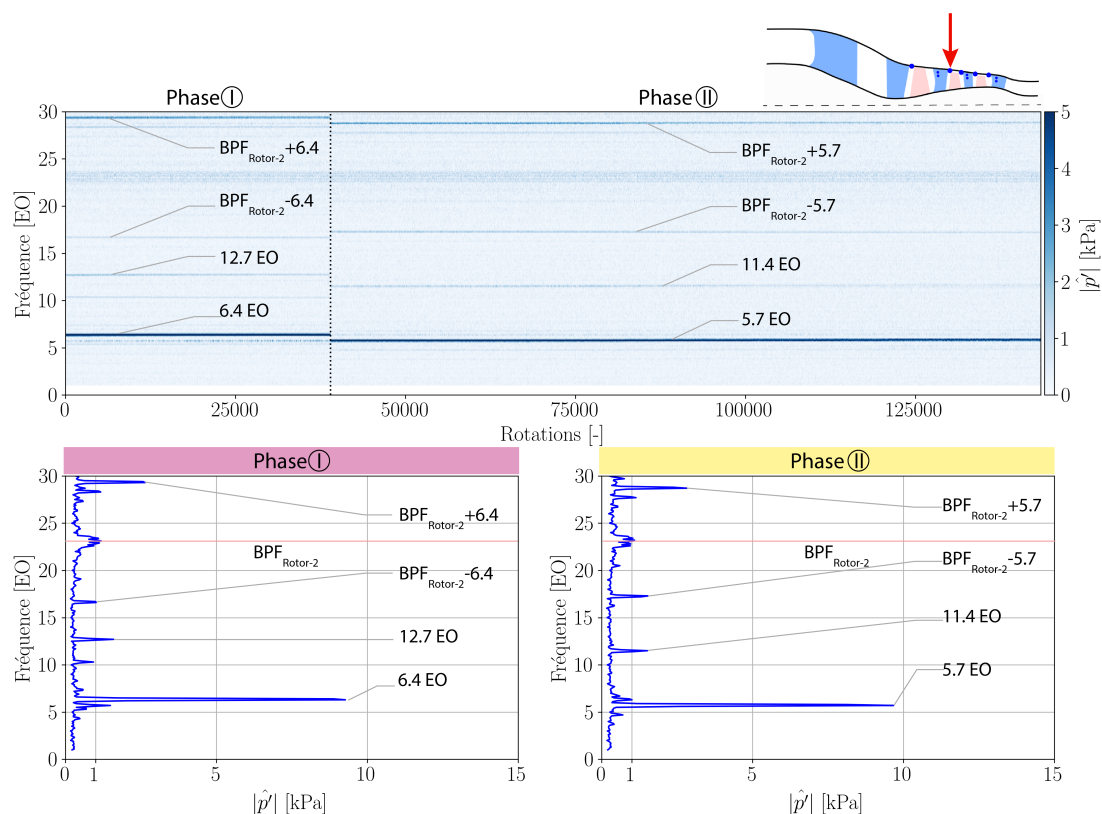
Phase Ⅰ

Phase Ⅱ

30
25
20
15
10
5
0

Fréquence [EO]

$BPF_{Rotor-2}$+6.4

$BPF_{Rotor-2}$-6.4

12.7 EO

6.4 EO

$BPF_{Rotor-2}$+5.7

$BPF_{Rotor-2}$-5.7

11.4 EO

5.7 EO

5
4
3
2
1
0

$|\hat{p}'|$ [kPa]

0
25000
50000
75000
100000
125000

Rotations [-]

Phase Ⅰ

30
25
20
15
10
5
0

Fréquence [EO]

$BPF_{Rotor-2}$+6.4

$BPF_{Rotor-2}$

$BPF_{Rotor-2}$-6.4

12.7 EO

6.4 EO

0
1
5
10
15

$|\hat{p}'|$ [kPa]

Phase Ⅱ

30
25
20
15
10
5
0

Fréquence [EO]

$BPF_{Rotor-2}$+5.7

$BPF_{Rotor-2}$

$BPF_{Rotor-2}$-5.7

11.4 EO

5.7 EO

0
1
5
10
15

$|\hat{p}'|$ [kPa]